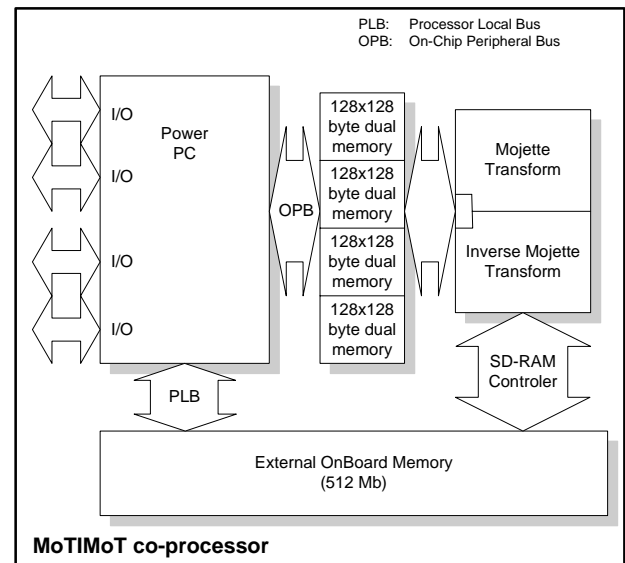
PLB: Processor Local Bus
OPB: On-Chip Peripheral Bus

I/O

I/O

I/O

I/O

Power PC

OPB

128x128 byte dual memory

128x128 byte dual memory

128x128 byte dual memory

128x128 byte dual memory

Mojette Transform

Inverse Mojette Transform

SD-RAM Controler

PLB

External OnBoard Memory (512 Mb)

MoTIMoT co-processor